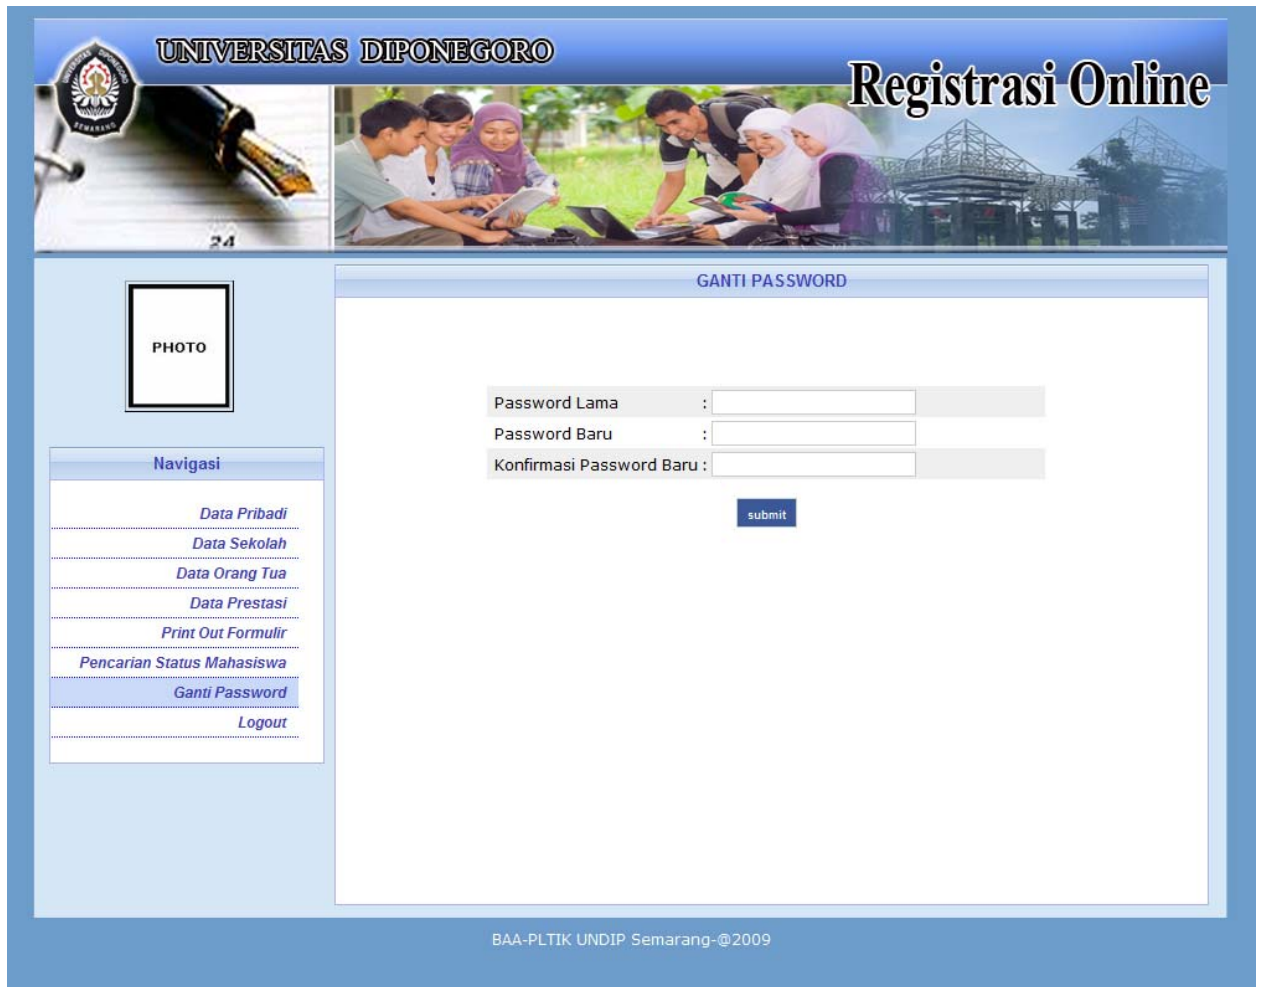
UNIVERSITAS DIPONEGORO

Registrasi Online

24

PHOTO

Navigasi

Data Pribadi
Data Sekolah
Data Orang Tua
Data Prestasi
Print Out Formulir
Pencarian Status Mahasiswa
Ganti Password
Logout

GANTI PASSWORD

| Password Lama | : |
|---|---|
| Password Baru | : |
| Konfirmasi Password Baru | : |

submit

BAA-PLTIK UNDIP Semarang-@2009